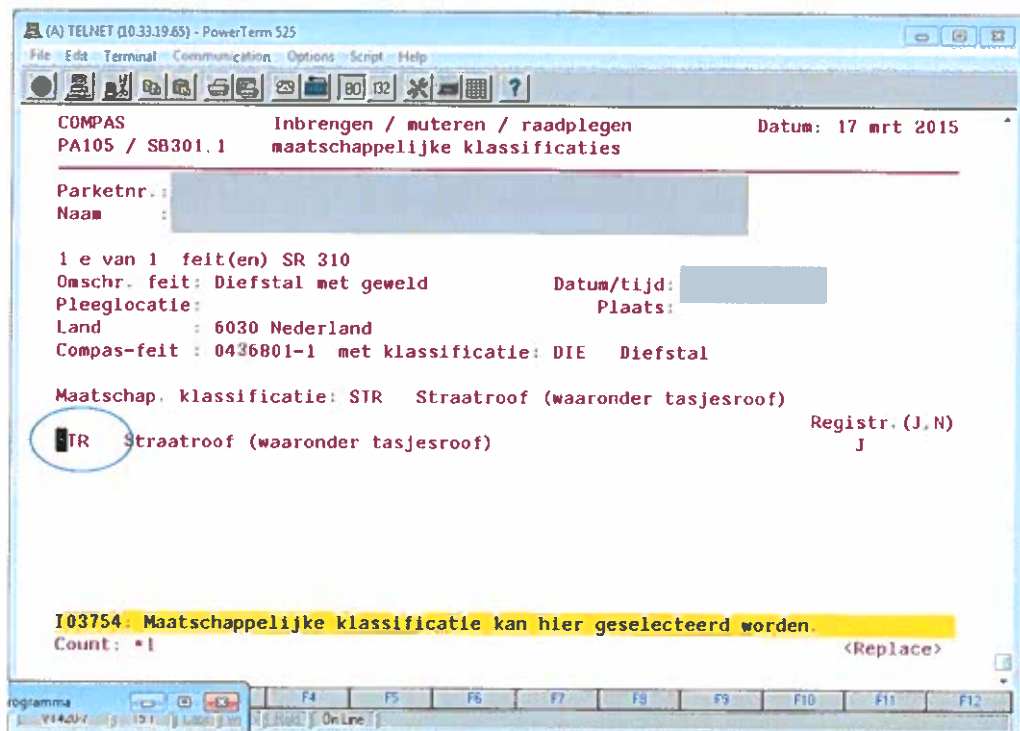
(A) TELNET (10.33.19.65) - PowerTerm 525
File Edit Terminal Communication Options Script Help

COMPAS
PA105 / SB301.1

Inbrengen / muteren / raadplegen
maatschappelijke klassificaties

Datum: 17 mrt 2015

Parketnr.:
Naam :

1 e van 1 feit(en) SR 310
Omschr. feit: Diefstal met geweld
Datum/tijd:
Pleeglocatie:
Plaats:
Land : 6030 Nederland
Compas-feit : 0436801-1 met klassificatie: DIE Diefstal

Maatschap. klassificatie: STR Straatroof (waaronder tasjesroof)
Registr.(J,N)
STR Straatroof (waaronder tasjesroof)
J

I03754: Maatschappelijke klassificatie kan hier geselecteerd worden.
Count: *1
<Replace>

rogramma
F4 F5 F6 F7 F8 F9 F10 F11 F12
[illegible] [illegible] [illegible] Hold On Line